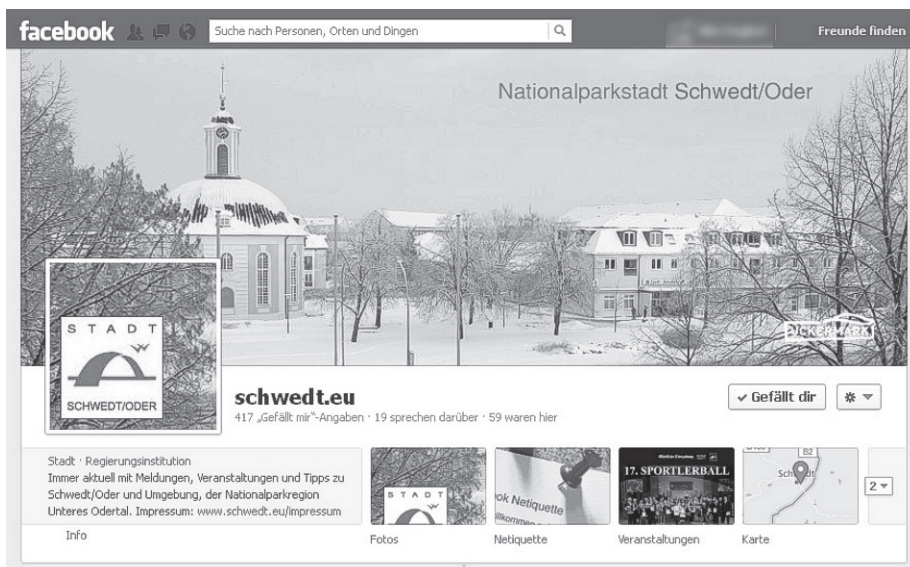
facebook Suche nach Personen, Orten und Dingen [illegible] Freunde finden

Nationalparkstadt Schwedt/Oder

STADT
SCHWEDT/ODER

UCKERMARK

schwedt.eu
417 „Gefällt mir"-Angaben · 19 sprechen darüber · 59 waren hier

✓ Gefällt dir

Stadt · Regierungsinstitution
Immer aktuell mit Meldungen, Veranstaltungen und Tipps zu Schwedt/Oder und Umgebung, der Nationalparkregion Unteres Odertal. Impressum: www.schwedt.eu/impressum

STADT

ok Netiquette

17. SPORTLERBALL

B2
Schwedt

2

Info
Fotos
Netiquette
Veranstaltungen
Karte